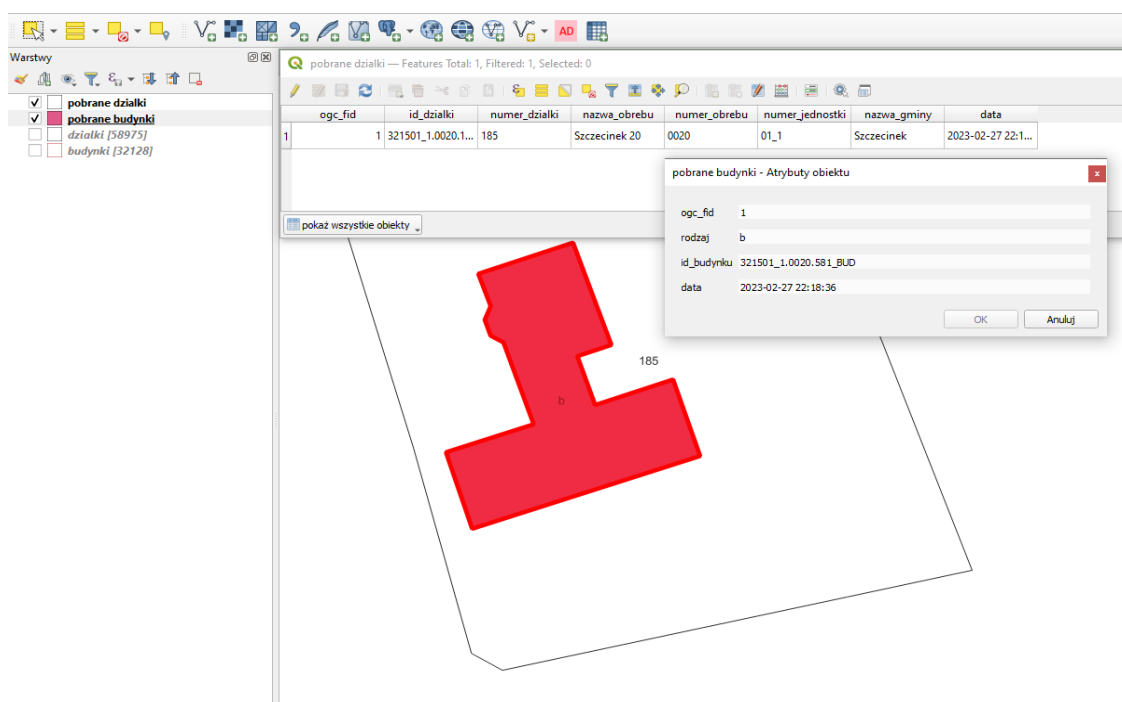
AD

Warstwy

pobrane dzialki
pobrane budynki
dzialki [58975]
budynki [32128]

pobrane dzialki — Features Total: 1, Filtered: 1, Selected: 0

| | ogc_fid | id_dzialki | numer_dzialki | nazwa_obrebu | numer_obrebu | numer_jednostki | nazwa_gminy | data |
|---|---|---|---|---|---|---|---|---|
| 1 | 1 | 321501_1.0020.1... | 185 | Szczecinek 20 | 0020 | 01_1 | Szczecinek | 2023-02-27 22:1... |

pokaż wszystkie obiekty

pobrane budynki - Atrybuty obiektu

ogc_fid 1
rodzaj b
id_budynku 321501_1.0020.581_BUD
data 2023-02-27 22:18:36

OK
Anuluj

185

b